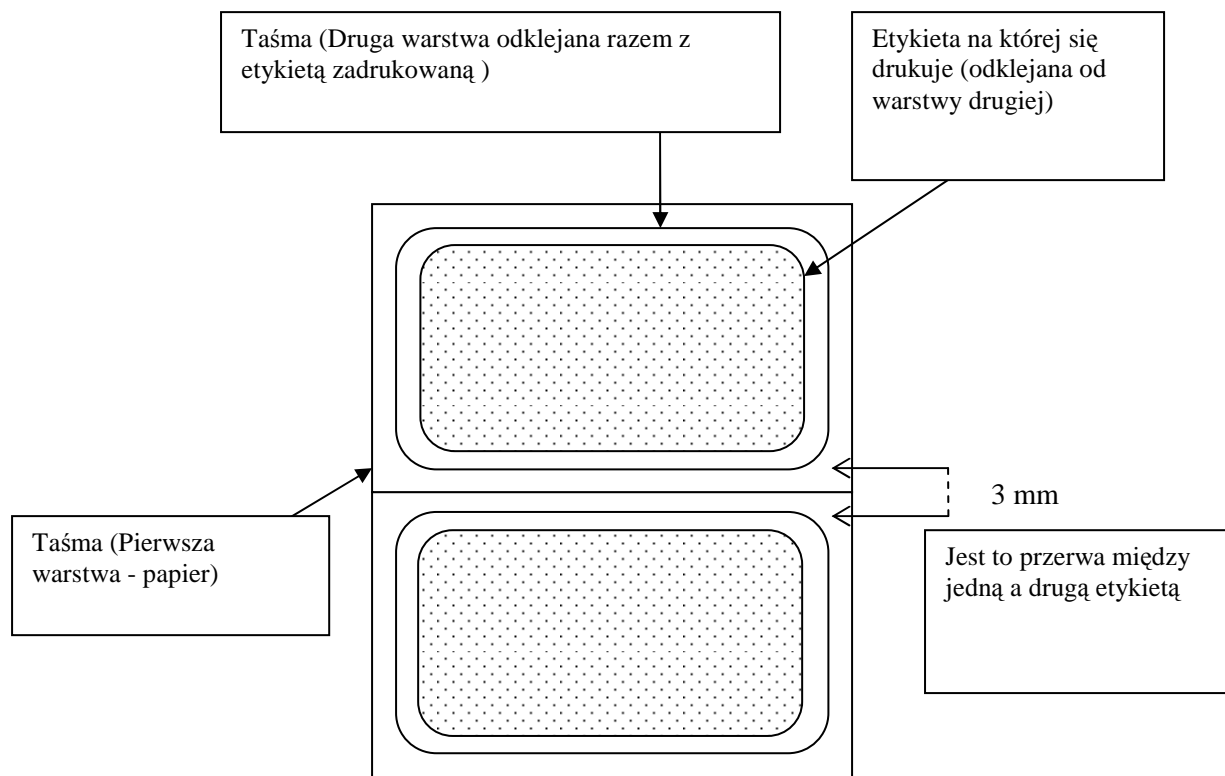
Taśma (Druga warstwa odklejana razem z etykietą zadrukowaną )

Etykieta na której się drukuje (odklejana od warstwy drugiej)

3 mm

Taśma (Pierwsza warstwa - papier)

Jest to przerwa między jedną a drugą etykietą